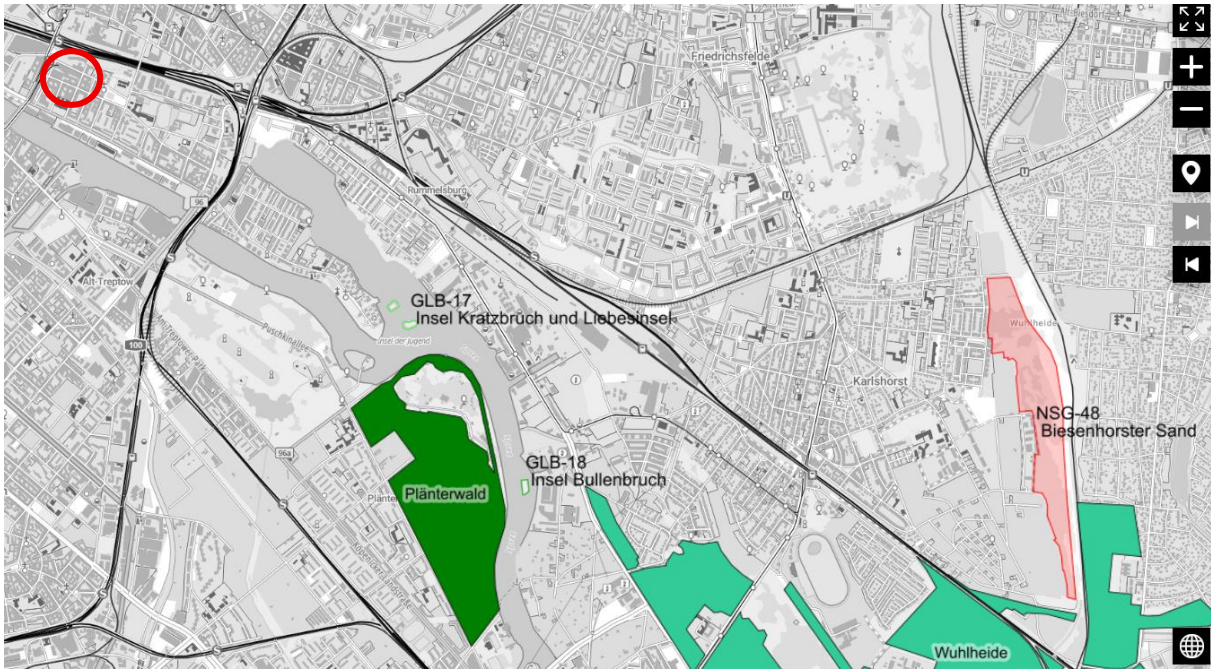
Friedrichsfelde

Rummelsburg

96

Alt-Treptow

100

GLB-17
Insel Kratzbruch und Liebesinsel

Insel der Jugend

Wuhlheide

Karlshorst

NSG-48
Biesenhorster Sand

96a

GLB-18
Insel Bullenbruch

Plänterwald

Wuhlheide